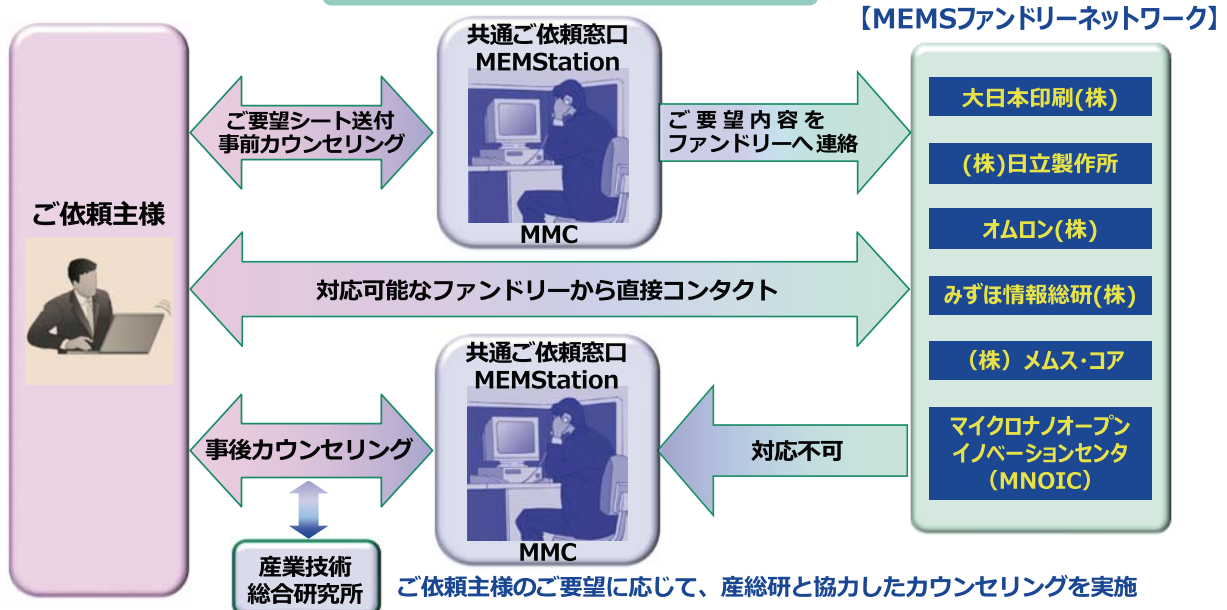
【MEMSファンドリーネットワーク】

ご依頼主様

共通ご依頼窓口
MEMStation
MMC

ご要望シート送付
事前カウンセリング

ご要望内容を
ファンドリーへ連絡

大日本印刷(株)

(株)日立製作所

オムロン(株)

みずほ情報総研(株)

（株）メムス・コア

マイクロナノオープン
イノベーションセンタ
（MNOIC）

対応可能なファンドリーから直接コンタクト

共通ご依頼窓口
MEMStation
MMC

事後カウンセリング

対応不可

産業技術
総合研究所

ご依頼主様のご要望に応じて、産総研と協力したカウンセリングを実施